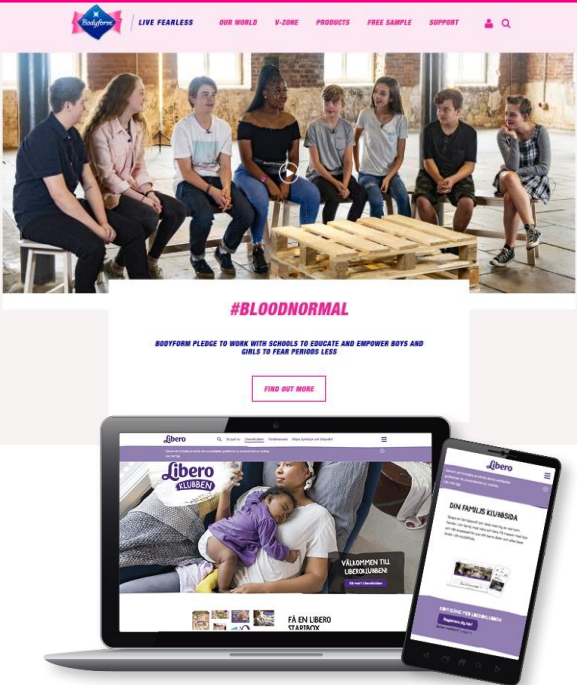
Bodyform | LIVE FEARLESS

OUR WORLD V-ZONE PRODUCTS FREE SAMPLE SUPPORT

#BLOODNORMAL

BODYFORM PLEDGE TO WORK WITH SCHOOLS TO EDUCATE AND EMPOWER BOYS AND GIRLS TO FEAR PERIODS LESS

FIND OUT MORE

Libero

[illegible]

Libero KLUBBEN

VÄLKOMMEN TILL LIBEROKLUBBEN!

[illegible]

FÅ EN LIBERO STARTBOX

Libero

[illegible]

DIN FAMILJS KLUBBSIDA

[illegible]

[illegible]

Registrera dig här!